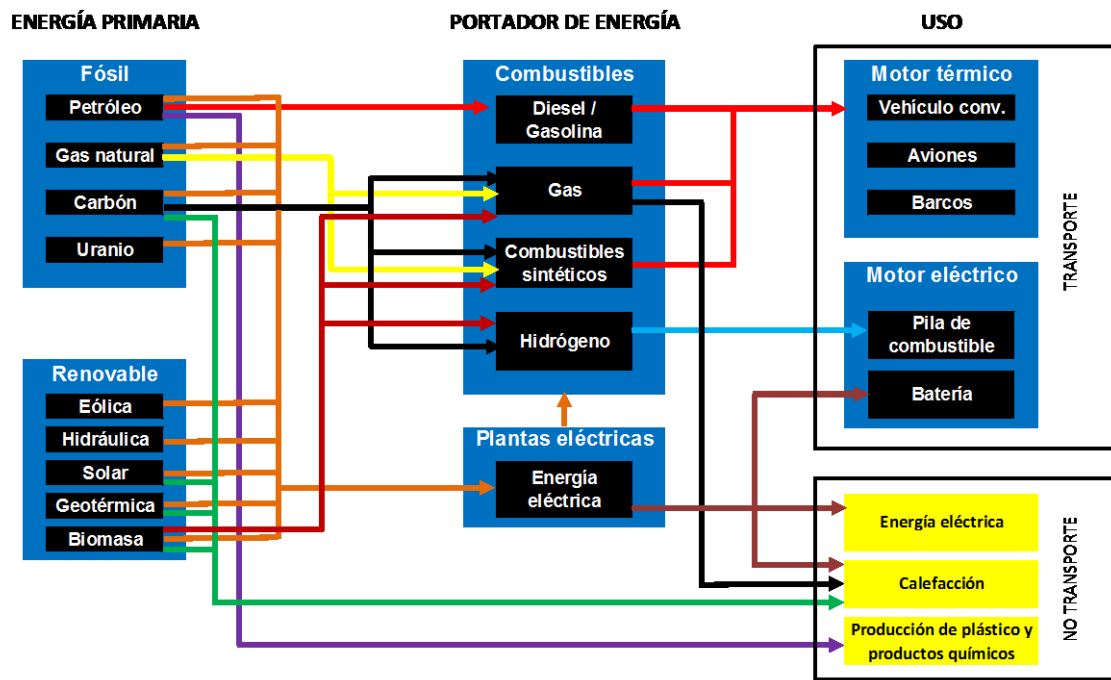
ENERGÍA PRIMARIA

PORTADOR DE ENERGÍA

USO

Fósil
Petróleo
Gas natural
Carbón
Uranio

Renovable
Eólica
Hidráulica
Solar
Geotérmica
Biomasa

Combustibles
Diesel / Gasolina
Gas
Combustibles sintéticos
Hidrógeno

Plantas eléctricas
Energía eléctrica

Motor térmico
Vehículo conv.
Aviones
Barcos

Motor eléctrico
Pila de combustible
Batería

TRANSPORTE

Energía eléctrica
Calefacción
Producción de plástico y productos químicos

NO TRANSPORTE